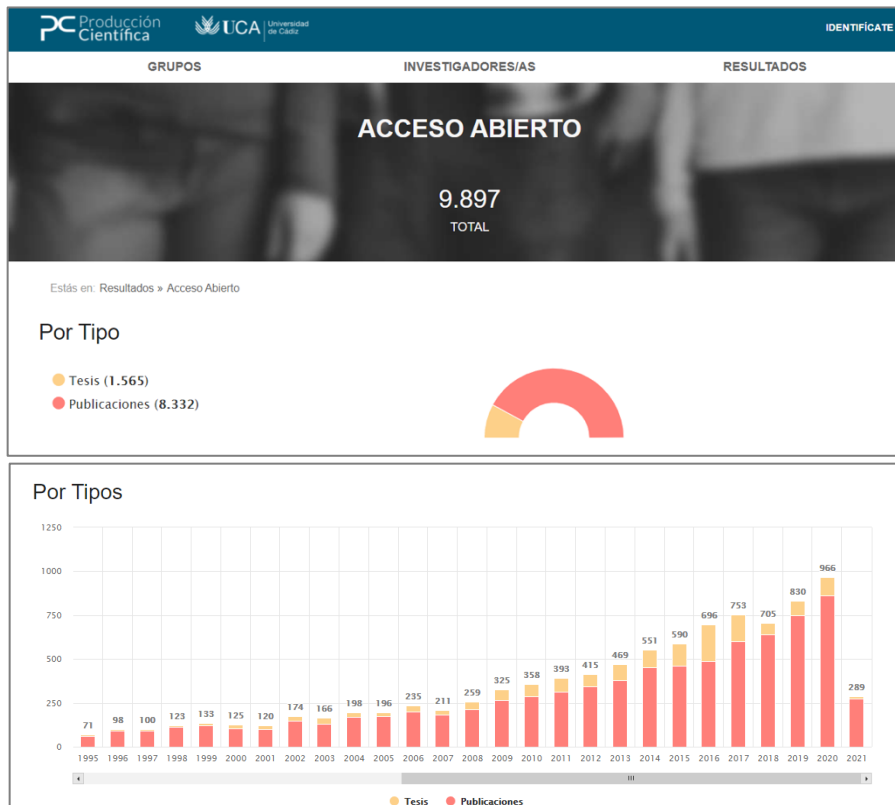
PC Producción Científica UCA Universidad de Cádiz

IDENTIFÍCATE

GRUPOS INVESTIGADORES/AS RESULTADOS

ACCESO ABIERTO

9.897
TOTAL

Estás en: Resultados » Acceso Abierto

Por Tipo

Tesis (1.565)
Publicaciones (8.332)

Por Tipos

1250
1000
750
500
250
0

| 1995 | 1996 | 1997 | 1998 | 1999 | 2000 | 2001 | 2002 | 2003 | 2004 | 2005 | 2006 | 2007 | 2008 | 2009 | 2010 | 2011 | 2012 | 2013 | 2014 | 2015 | 2016 | 2017 | 2018 | 2019 | 2020 | 2021 |
|---|---|---|---|---|---|---|---|---|---|---|---|---|---|---|---|---|---|---|---|---|---|---|---|---|---|---|
| 71 | 98 | 100 | 123 | 133 | 125 | 120 | 174 | 166 | 198 | 196 | 235 | 211 | 259 | 325 | 358 | 393 | 415 | 469 | 551 | 590 | 696 | 753 | 705 | 830 | 966 | 289 |

Tesis Publicaciones